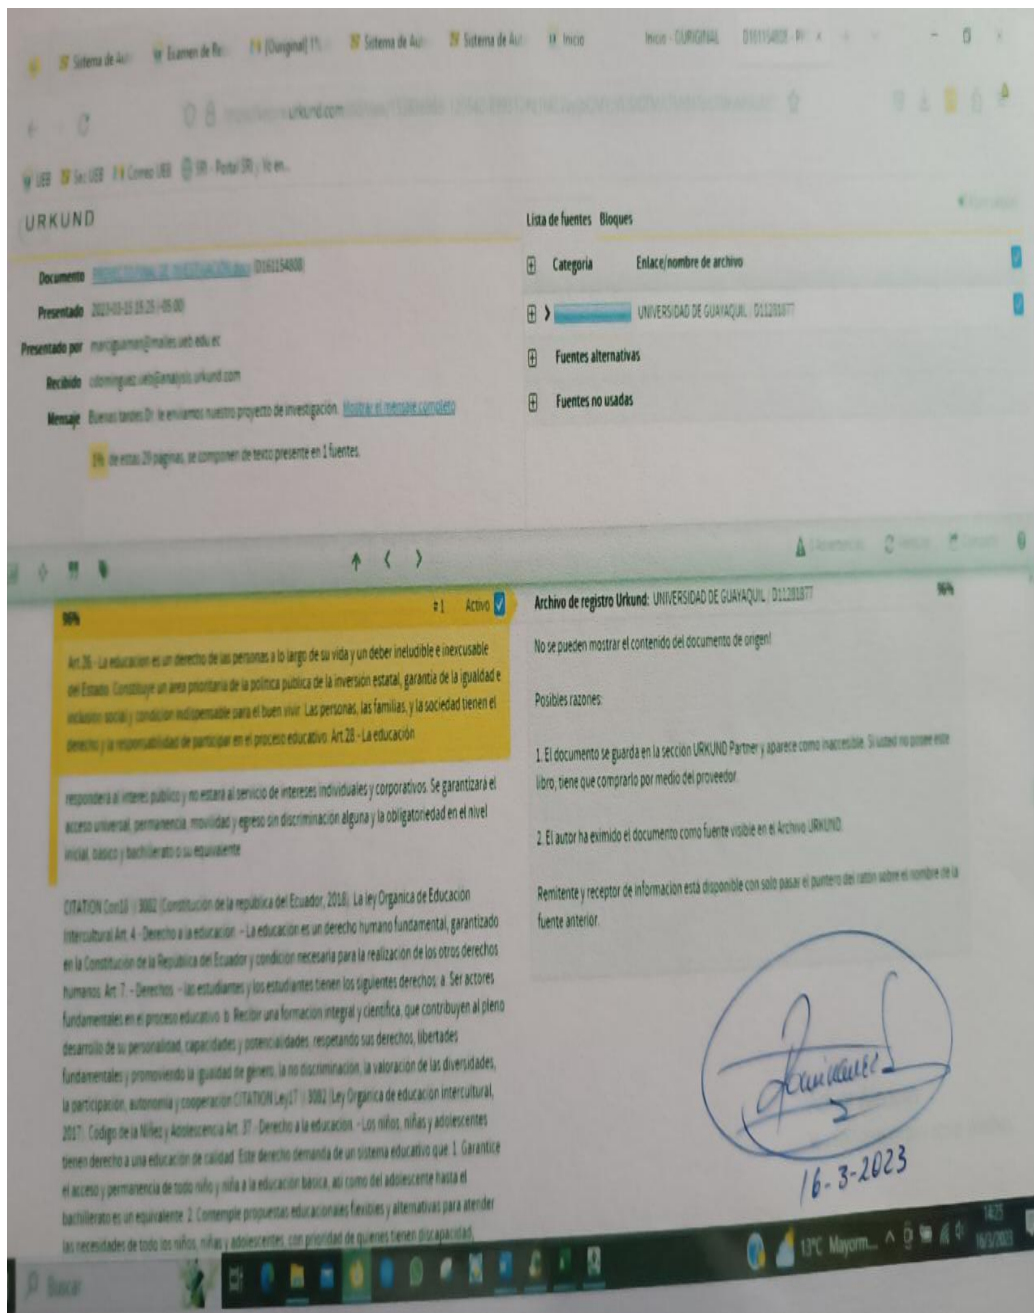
Sistema de Au | Examen de Re | [Original] | Sistema de Au | Sistema de Au | Inicio | Inicio - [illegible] | D16115 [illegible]

urkund.com

UEB | Sai UEB | Correo UEB | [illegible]

URKUND

Documento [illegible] (D161154800)

Presentado 2023-03-15 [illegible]

Presentado por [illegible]@mailes.ueb.edu.ec

Recibido cdominguez.ueb@analysis.urkund.com

Mensaje Buenas tardes Dr. le enviamos nuestro proyecto de investigación. Mostrar el mensaje completo

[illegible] de estas 29 páginas, se componen de texto presente en 1 fuentes.

Lista de fuentes Bloques

Categoría Enlace/nombre de archivo

UNIVERSIDAD DE GUAYAQUIL / D11281877

Fuentes alternativas

Fuentes no usadas

96% #1 Activo

Art.26.- La educación es un derecho de las personas a lo largo de su vida y un deber ineludible e inexcusable del Estado. Constituye un área prioritaria de la política pública de la inversión estatal, garantía de la igualdad e inclusión social y condición indispensable para el buen vivir. Las personas, las familias, y la sociedad tienen el derecho y la responsabilidad de participar en el proceso educativo. Art.28 - La educación

responderá al interés público y no estará al servicio de intereses individuales y corporativos. Se garantizará el acceso universal, permanencia, movilidad y egreso sin discriminación alguna y la obligatoriedad en el nivel inicial, básico y bachillerato o su equivalente.

CITATION Con18 \l 3082 (Constitución de la república del Ecuador, 2018). La ley Orgánica de Educación Intercultural Art. 4.- Derecho a la educación. - La educación es un derecho humano fundamental, garantizado en la Constitución de la República del Ecuador y condición necesaria para la realización de los otros derechos humanos. Art. 7.- Derechos. - las estudiantes y los estudiantes tienen los siguientes derechos: a. Ser actores fundamentales en el proceso educativo. b. Recibir una formación integral y científica, que contribuyen al pleno desarrollo de su personalidad, capacidades y potencialidades, respetando sus derechos, libertades fundamentales y promoviendo la igualdad de genero, la no discriminación, la valoración de las diversidades, la participación, autonomía y cooperación CITATION Ley17 \l 3082 Ley Orgánica de educación intercultural, 2017. Código de la Niñez y Adolescencia Art. 37.- Derecho a la educación. - Los niños, niñas y adolescentes tienen derecho a una educación de calidad. Este derecho demanda de un sistema educativo que: 1. Garantice el acceso y permanencia de todo niño y niña a la educación básica, así como del adolescente hasta el bachillerato es un equivalente. 2. Contemple propuestas educacionales flexibles y alternativas para atender las necesidades de todos los niños, niñas y adolescentes, con prioridad de quienes tienen discapacidad,

Archivo de registro Urkund: UNIVERSIDAD DE GUAYAQUIL / D11281877 96%

No se pueden mostrar el contenido del documento de origen!

Posibles razones:

1. El documento se guarda en la sección URKUND Partner y aparece como inaccesible. Si usted no posee este libro, tiene que comprarlo por medio del proveedor.

2. El autor ha eximido el documento como fuente visible en el Archivo URKUND.

Remitente y receptor de información está disponible con solo pasar el puntero del ratón sobre el nombre de la fuente anterior.

16-3-2023

Buscar

13°C Mayorm... 14:25 16/3/2023